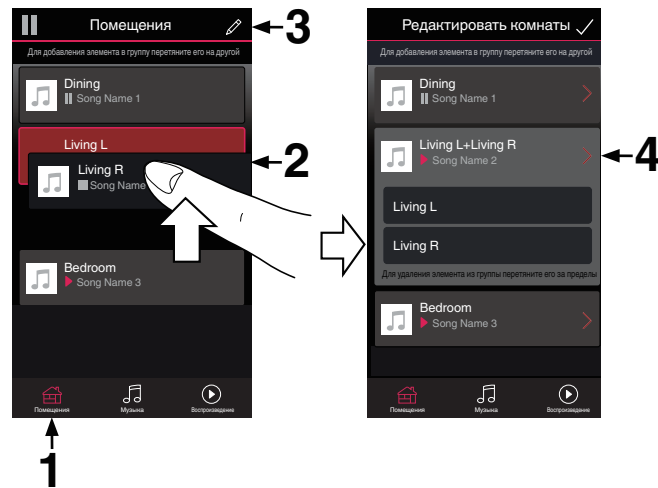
Помещения

3

Для добавления элемента в группу перетяните его на другой

Dining
Song Name 1

Living L

Living R
Song Name

2

Bedroom
Song Name 3

Помещения Музыка Воспроизведение

1

Редактировать комнаты ✓

Для добавления элемента в группу перетяните его на другой

Dining
Song Name 1

Living L+Living R
Song Name 2

4

Living L

Living R

Для удаления элемента из группы перетяните его за пределы

Bedroom
Song Name 3

Помещения Музыка Воспроизведение